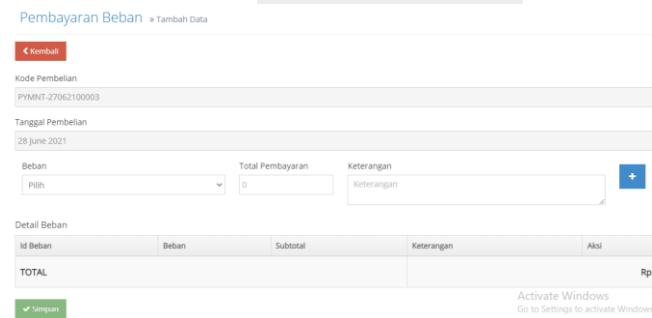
Pembayaran Beban » Tambah Data

Kembali

Kode Pembelian

PYMNT-27062100003

Tanggal Pembelian

28 June 2021

Beban

Pilih

Total Pembayaran

0

Keterangan

Keterangan

+

Detail Beban

| Id Beban | Beban | Subtotal | Keterangan | Aksi |
|---|---|---|---|---|
| TOTAL | | | | Rp |

Simpan

Activate Windows
Go to Settings to activate Windows